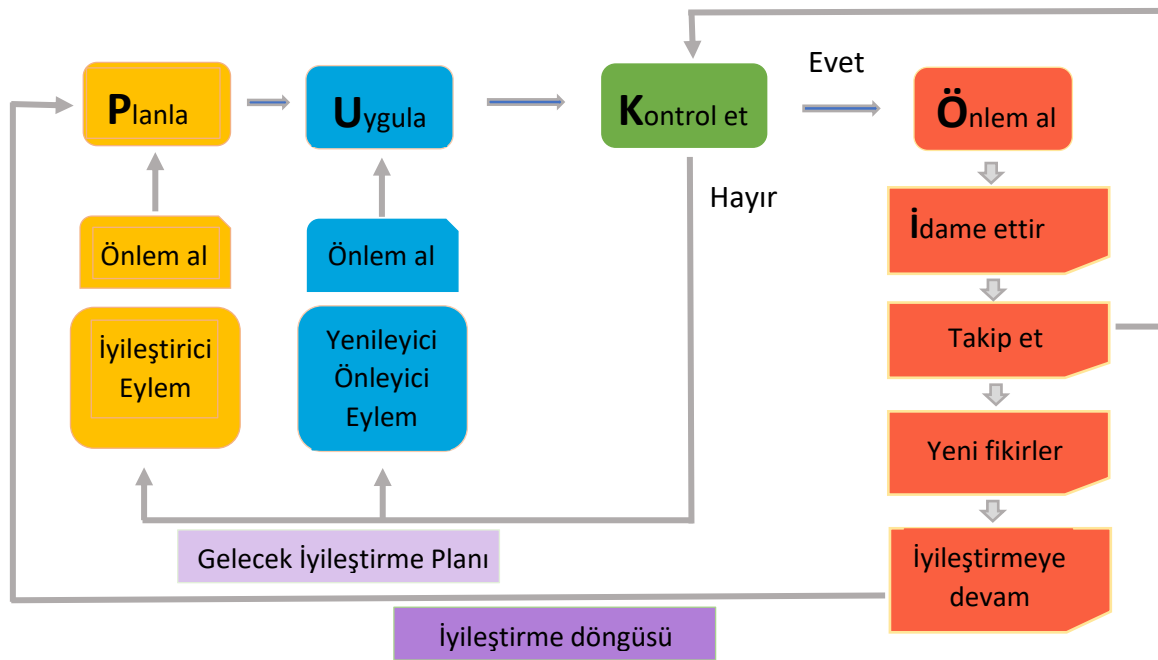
Planla

Uygula

Kontrol et

Evet

Önlem al

Hayır

Önlem al

Önlem al

İyileştirici Eylem

Yenileyici Önleyici Eylem

İdame ettir

Takip et

Yeni fikirler

İyileştirmeye devam

Gelecek İyileştirme Planı

İyileştirme döngüsü